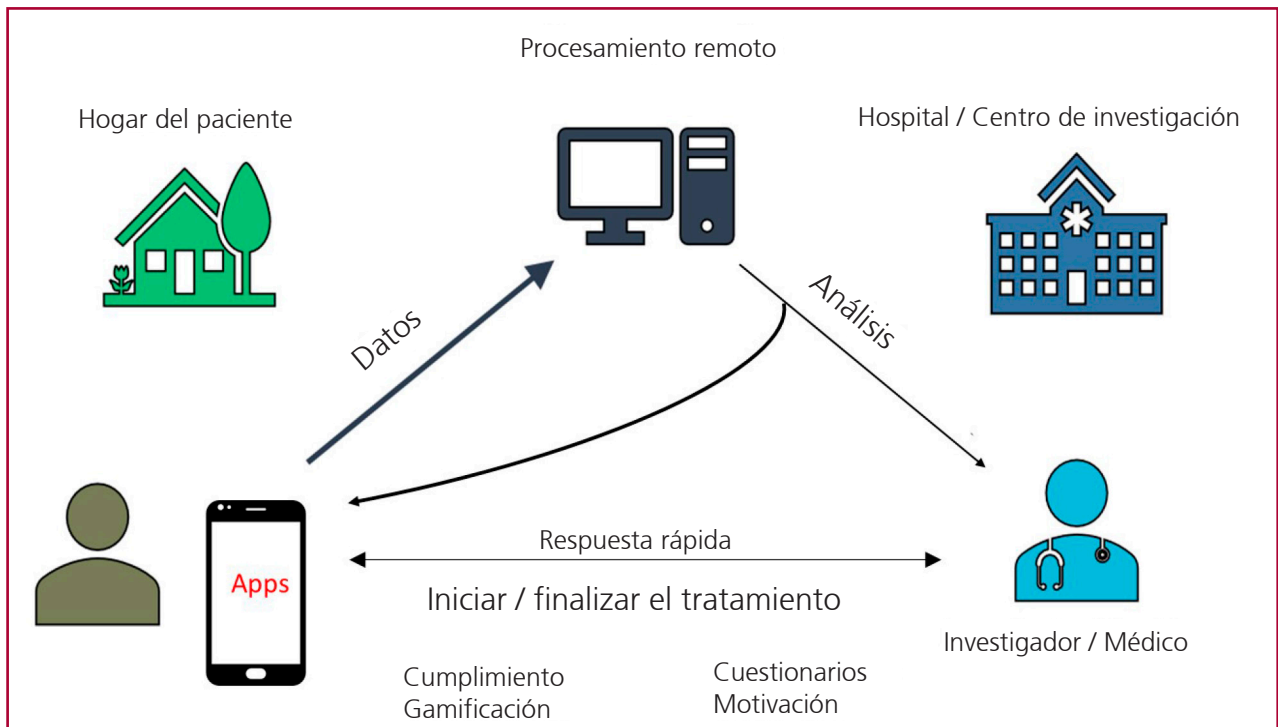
Procesamiento remoto

Hogar del paciente

Hospital / Centro de investigación

Datos

Análisis

Apps

Respuesta rápida

Iniciar / finalizar el tratamiento

Investigador / Médico

Cumplimiento
Gamificación

Cuestionarios
Motivación